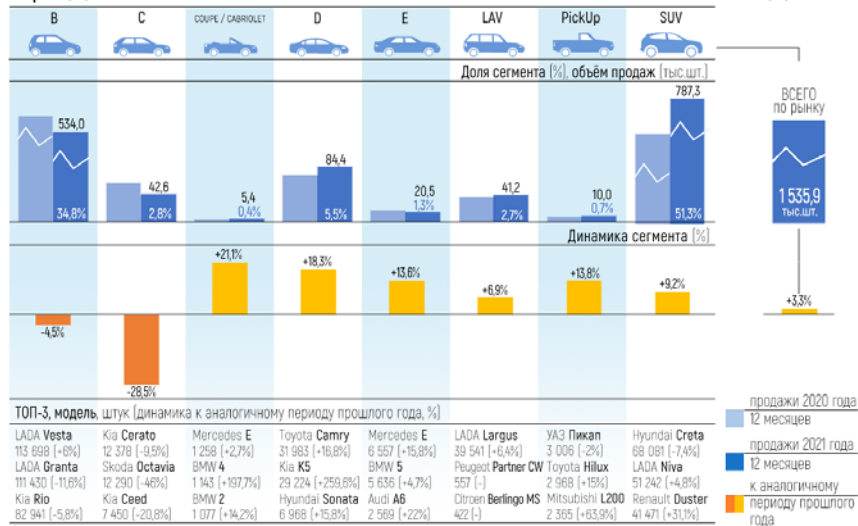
B | C | COUPE / CABRIOLET | D | E | LAV | PickUp | SUV

Доля сегмента [%], объём продаж [тыс.шт.]

534,0
34,8%
42,6
2,8%
5,4
0,4%
84,4
5,5%
20,5
1,3%
41,2
2,7%
10,0
0,7%
787,3
51,3%

ВСЕГО по рынку
1 535,9 тыс.шт.

Динамика сегмента [%]

-4,5%
-28,5%
+21,1%
+18,3%
+13,6%
+6,9%
+13,8%
+9,2%
+3,3%

ТОП-3, модель, штук (динамика к аналогичному периоду прошлого года, %)

| B | C | COUPE / CABRIOLET | D | E | LAV | PickUp | SUV |
|---|---|---|---|---|---|---|---|
| LADA Vesta 113 698 (+6%) | Kia Cerato 12 378 (-9,5%) | Mercedes E 1 258 (+2,7%) | Toyota Camry 31 983 (+16,8%) | Mercedes E 6 557 (+15,8%) | LADA Largus 39 541 (+6,4%) | УАЗ Пикап 3 006 (-2%) | Hyundai Creta 68 081 (-7,4%) |
| LADA Granta 111 430 (-11,6%) | Skoda Octavia 12 290 (-46%) | BMW 4 1 143 (+197,7%) | Kia K5 29 224 (+259,6%) | BMW 5 5 636 (+4,7%) | Peugeot Partner CW 557 (-) | Toyota Hilux 2 968 (+15%) | LADA Niva 51 242 (+4,8%) |
| Kia Rio 82 941 (-5,8%) | Kia Ceed 7 450 (-20,8%) | BMW 2 1 077 (+14,2%) | Hyundai Sonata 6 968 (+15,8%) | Audi A6 2 569 (+22%) | Citroen Berlingo MS 422 (-) | Mitsubishi L200 2 365 (+63,9%) | Renault Duster 41 471 (+31,1%) |

продажи 2020 года 12 месяцев
продажи 2021 года 12 месяцев
к аналогичному периоду прошлого года